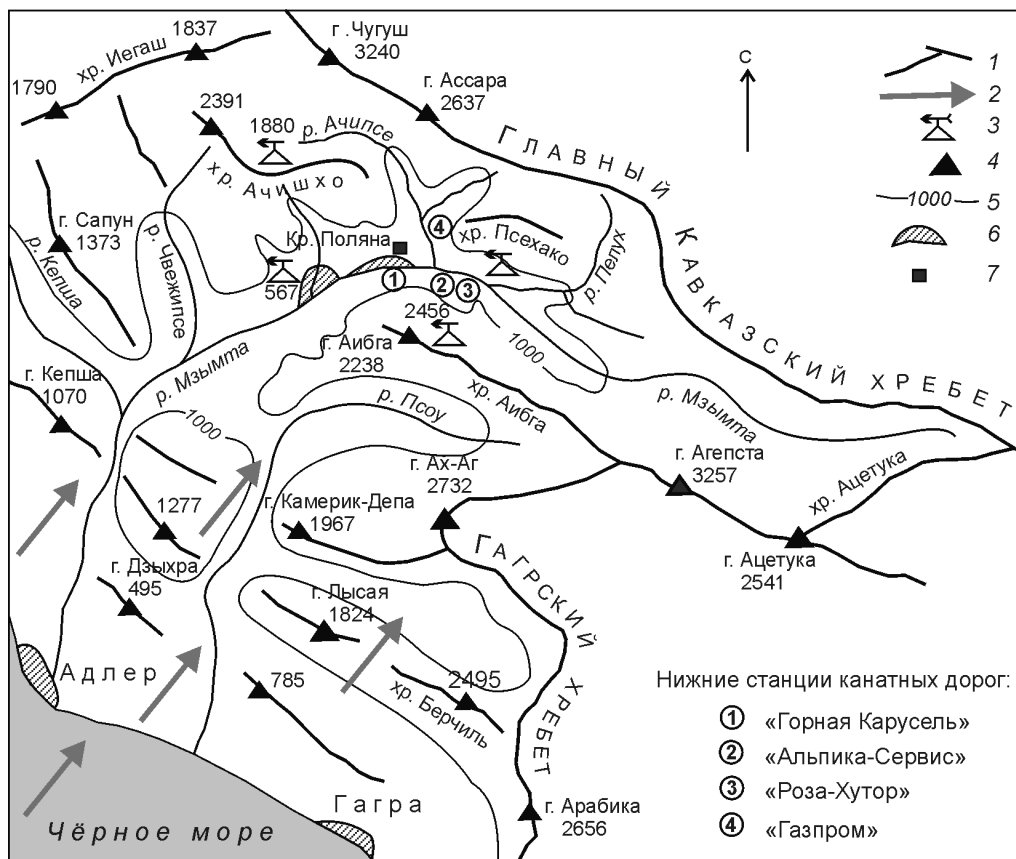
1837
хр. Иегаш
1790
г. Чугуш
3240
г. Ассара
2637
С
1
2
3
4
5
6
7
1000
2391
1880
р. Ачипсе
хр. Ачишхо
ГЛАВНЫЙ КАВКАЗСКИЙ ХРЕБЕТ
г. Сапун
1373
р. Кепша
р. Чвежипсе
Кр. Поляна
④
хр. Псехако
р. Пелух
567
①
②
③
2456
г. Аибга
2238
1000
р. Мзымта
г. Кепша
1070
1000
р. Псоу
хр. Аибга
р. Мзымта
г. Агепста
3257
хр. Ацетука
г. Ах-Аг
2732
1277
г. Камерик-Депа
1967
г. Ацетука
2541
г. Дзыхра
495
ГАГРСКИЙ ХРЕБЕТ
г. Лысая
1824
Адлер
785
2495
хр. Берчиль
Нижние станции канатных дорог:
① «Горная Карусель»
② «Альпика-Сервис»
③ «Роза-Хутор»
④ «Газпром»
Гагра
г. Арабика
2656
Чёрное море